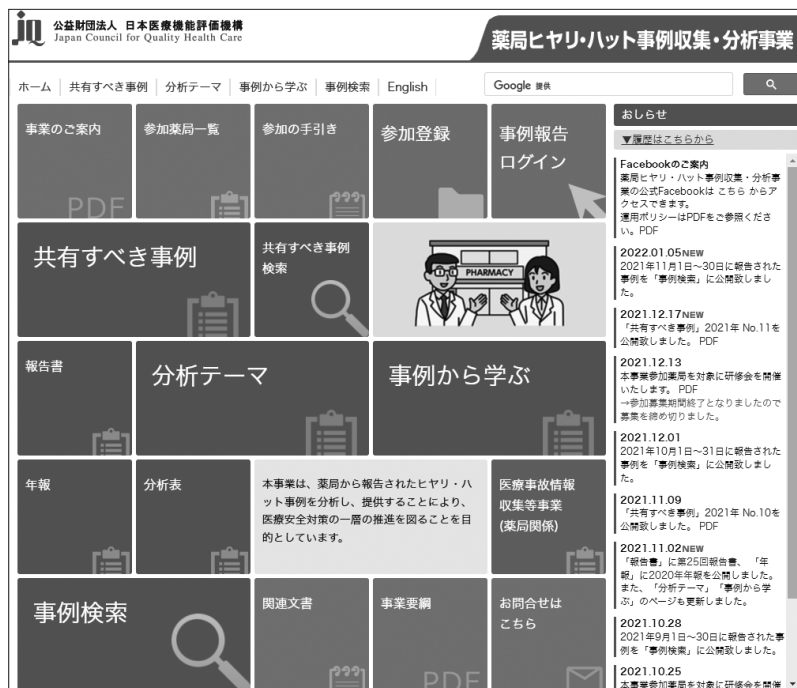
JQ 公益財団法人 日本医療機能評価機構
Japan Council for Quality Health Care

薬局ヒヤリ・ハット事例収集・分析事業

ホーム | 共有すべき事例 | 分析テーマ | 事例から学ぶ | 事例検索 | English

Google 提供

おしらせ
▼履歴はこちらから

事業のご案内
PDF

参加薬局一覧

参加の手引き

参加登録

事例報告
ログイン

共有すべき事例

共有すべき事例
検索

PHARMACY

報告書

分析テーマ

事例から学ぶ

年報

分析表

本事業は、薬局から報告されたヒヤリ・ハット事例を分析し、提供することにより、医療安全対策の一層の推進を図ることを目的としています。

医療事故情報
収集等事業
(薬局関係)

事例検索

関連文書

事業要綱
PDF

お問合せは
こちら

Facebookのご案内
薬局ヒヤリ・ハット事例収集・分析事業の公式Facebookは こちら からアクセスできます。
運用ポリシーはPDFをご参照ください。PDF

2022.01.05NEW
2021年11月1日～30日に報告された事例を「事例検索」に公開致しました。

2021.12.17NEW
「共有すべき事例」2021年 No.11を公開致しました。 PDF

2021.12.13
本事業参加薬局を対象に研修会を開催いたします。 PDF
→参加募集期間終了となりましたので募集を締め切りました。

2021.12.01
2021年10月1日～31日に報告された事例を「事例検索」に公開致しました。

2021.11.09
「共有すべき事例」2021年 No.10を公開致しました。 PDF

2021.11.02NEW
「報告書」に第25回報告書、「年報」に2020年年報を公開しました。また、「分析テーマ」「事例から学ぶ」のページも更新しました。

2021.10.28
2021年9月1日～30日に報告された事例を「事例検索」に公開致しました。

2021.10.25
本事業参加薬局を対象に研修会を開催 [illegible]